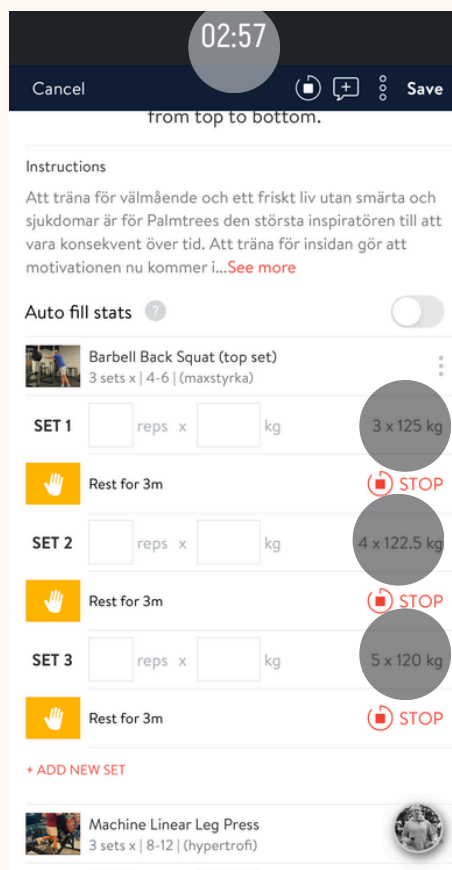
02:57

Cancel Save

from top to bottom.

Instructions

Att träna för välmående och ett friskt liv utan smärta och sjukdomar är för Palmtrees den största inspiratören till att vara konsekvent över tid. Att träna för insidan gör att motivationen nu kommer i...See more

Auto fill stats ?

Barbell Back Squat (top set)
3 sets x | 4-6 | (maxstyrka)

SET 1 reps x kg 3 x 125 kg

Rest for 3m STOP

SET 2 reps x kg 4 x 122.5 kg

Rest for 3m STOP

SET 3 reps x kg 5 x 120 kg

Rest for 3m STOP

+ ADD NEW SET

Machine Linear Leg Press
3 sets x | 8-12 | (hypertrofi)